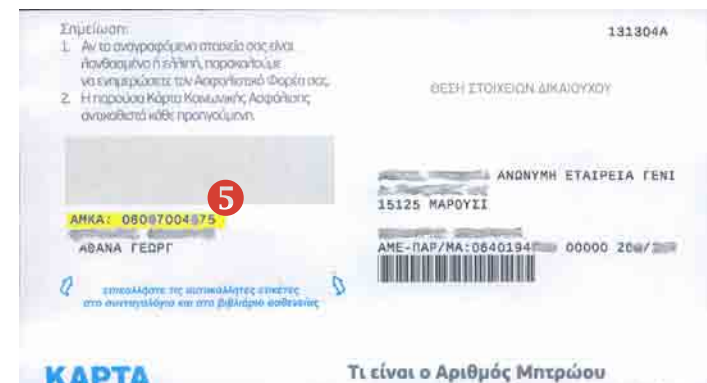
Σημείωση:
1. Αν τα αναγραφόμενα στοιχεία σας είναι λανθασμένα ή ελλιπή, παρακαλούμε να ενημερώσετε τον Ασφαλιστικό Φορέα σας.
2. Η παρούσα Κάρτα Κοινωνικής Ασφάλισης αντικαθιστά κάθε προηγούμενη.

131304A

ΘΕΣΗ ΣΤΟΙΧΕΙΩΝ ΔΙΚΑΙΟΥΧΟΥ

5

ΑΜΚΑ: 060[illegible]7004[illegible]75
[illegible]
ΑΘΑΝΑ ΓΕΩΡΓ

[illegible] ΑΝΩΝΥΜΗ ΕΤΑΙΡΕΙΑ ΓΕΝΙ
15125 ΜΑΡΟΥΣΙ
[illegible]
ΑΜΕ-ΠΑΡ/ΜΑ:0640194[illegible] 00000 20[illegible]/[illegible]

επικολλήστε τις αυτοκόλλητες ετικέτες στο συνταγολόγιο και στο βιβλιάριο ασθενείας

ΚΑΡΤΑ

Τι είναι ο Αριθμός Μητρώου